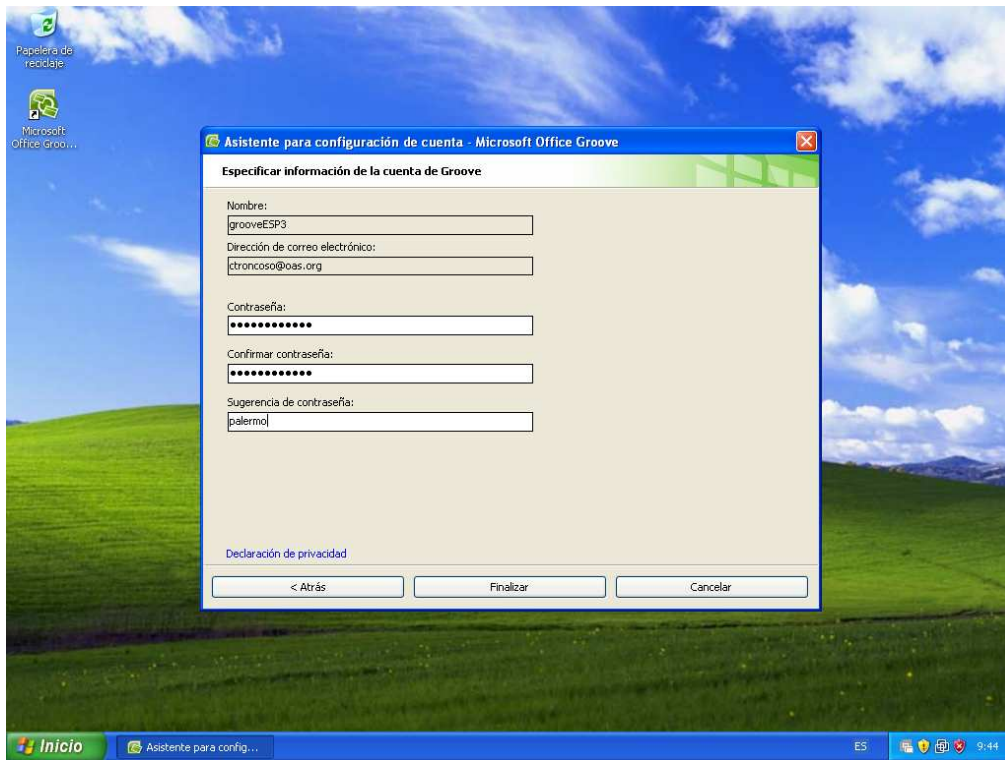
Papelera de reciclaje

Microsoft Office Groo...

Asistente para configuración de cuenta - Microsoft Office Groove

Especificar información de la cuenta de Groove

Nombre:
grooveESP3

Dirección de correo electrónico:
ctroncoso@oas.org

Contraseña:
••••••••••••

Confirmar contraseña:
••••••••••••

Sugerencia de contraseña:
palermo

Declaración de privacidad

< Atrás

Finalizar

Cancelar

Inicio

Asistente para config...

ES

9:44